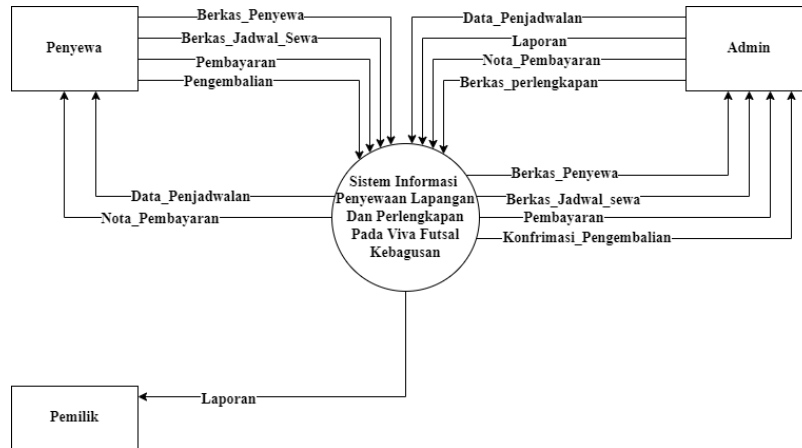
Penyewa

Berkas_Penyewa
Berkas_Jadwal_Sewa
Pembayaran
Pengembalian

Data_Penjadwalan
Laporan
Nota_Pembayaran
Berkas_perlengkapan

Admin

Sistem Informasi Penyewaan Lapangan Dan Perlengkapan Pada Viva Futsal Kebagusan

Data_Penjadwalan
Nota_Pembayaran

Berkas_Penyewa
Berkas_Jadwal_sewa
Pembayaran
Konfrimasi_Pengembalian

Laporan

Pemilik